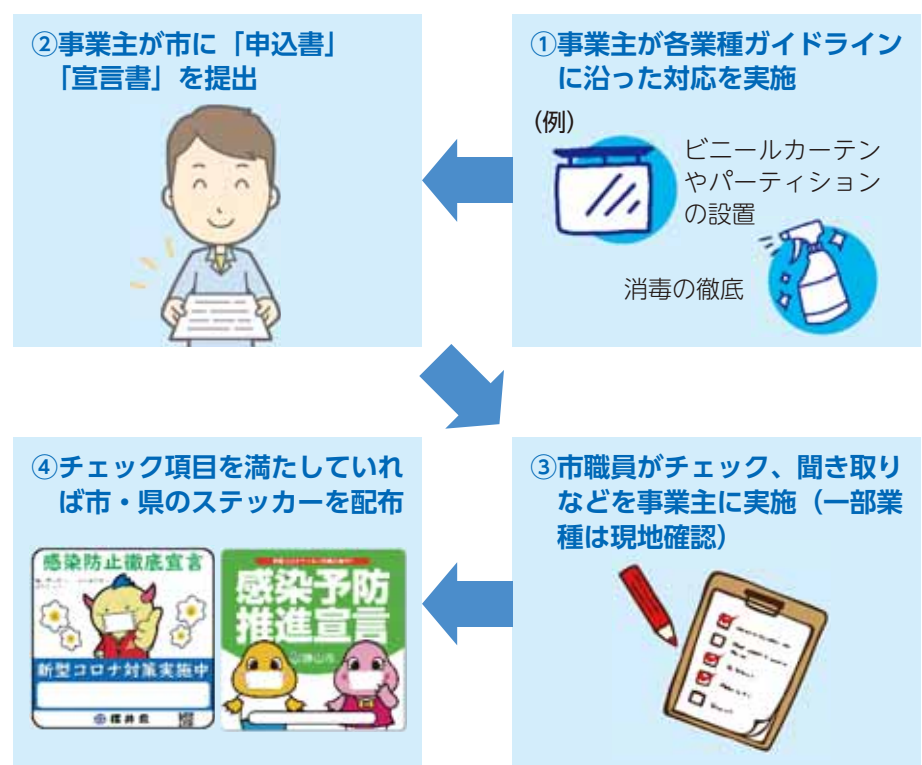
①事業主が各業種ガイドラインに沿った対応を実施

（例）

ビニールカーテンやパーティションの設置

消毒の徹底

②事業主が市に「申込書」「宣言書」を提出

③市職員がチェック、聞き取りなどを事業主に実施（一部業種は現地確認）

④チェック項目を満たしていれば市・県のステッカーを配布

感染防止徹底宣言

新型コロナ対策実施中

福井県

感染予防推進宣言

勝山市